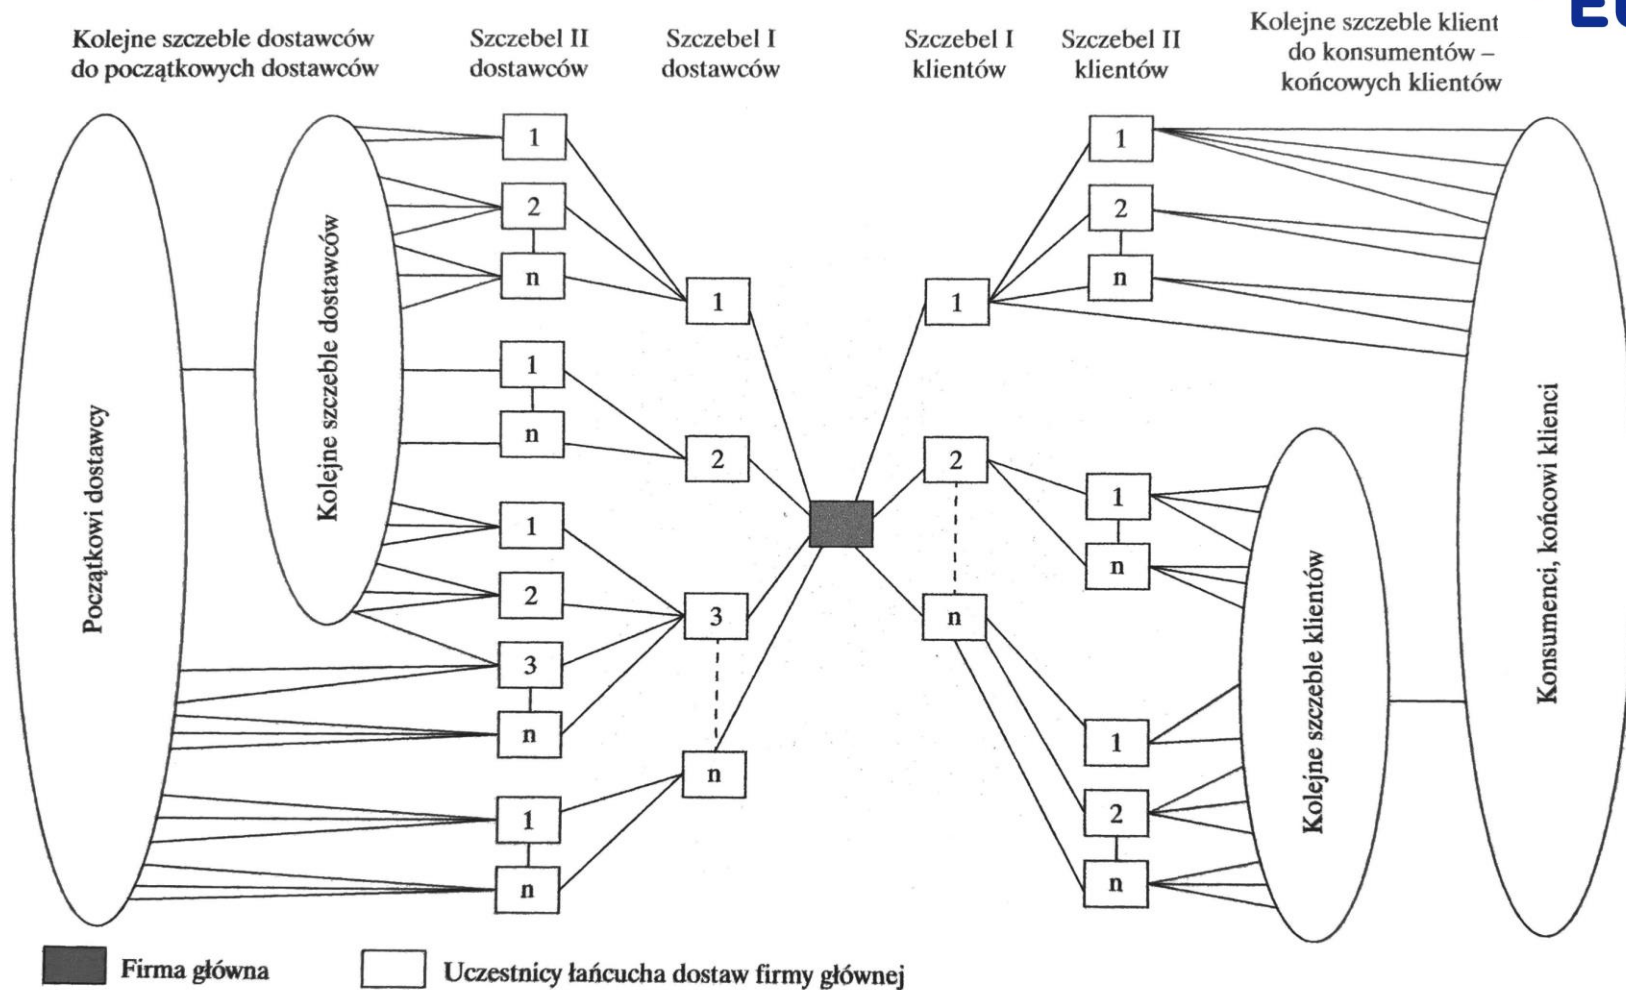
Kolejne szczeble dostawców do początkowych dostawców

Szczebel II dostawców

Szczebel I dostawców

Szczebel I klientów

Szczebel II klientów

Kolejne szczeble klient do konsumentów – końcowych klientów

Początkowi dostawcy

Kolejne szczeble dostawców

1
2
n
1
n
1
2
3
n
1
n

1
2
3
n

1
2
n

1
2
n
1
n
1
2
n

Kolejne szczeble klientów

Konsumenci, końcowi klienci

Firma główna

Uczestnicy łańcucha dostaw firmy głównej